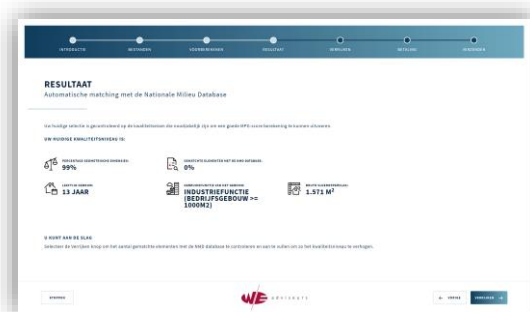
INTRODUCTIE BESTANDEN GEOMETRIEKEUZE RESULTAAT VERRIJKEN METADATA INDIENEN

RESULTAAT
Automatische matching met de Nationale Milieu Database

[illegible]

UW HUIDIGE KWALITEITSNIVEAU IS:

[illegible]
99%

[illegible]
0%

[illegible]
13 JAAR

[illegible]
INDUSTRIEFUNCTIE (BEDRIJFSGEBOUW >= 1000M2)

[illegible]
1.571 M²

U KUNT AAN DE SLAG
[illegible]

STOPPEN

W/E ADVISEURS

VORIGE VOLGENDE